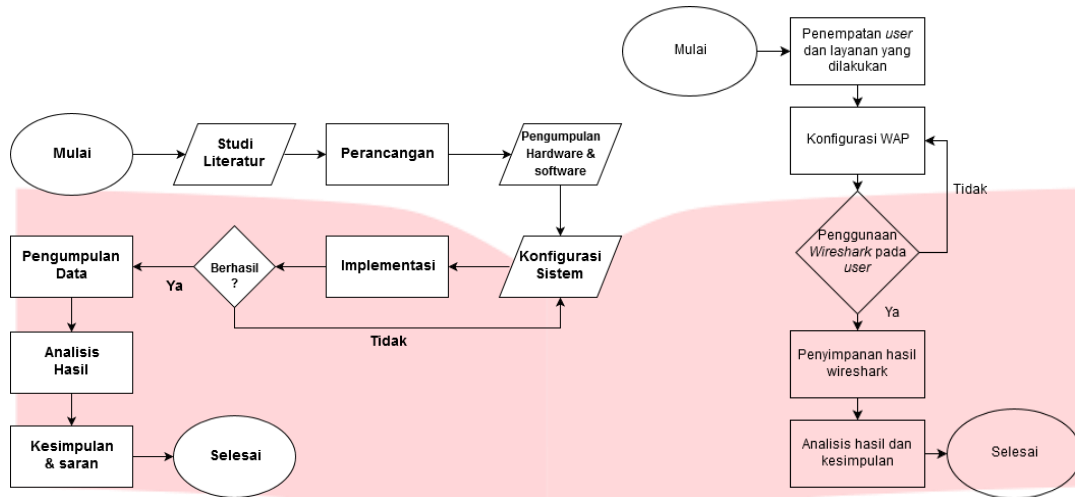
Mulai

Studi Literatur

Perancangan

Pengumpulan Hardware & software

Konfigurasi Sistem

Implementasi

Berhasil ?

Ya

Tidak

Pengumpulan Data

Analisis Hasil

Kesimpulan & saran

Selesai

Mulai

Penempatan *user* dan layanan yang dilakukan

Konfigurasi WAP

Penggunaan *Wireshark* pada *user*

Tidak

Ya

Penyimpanan hasil wireshark

Analisis hasil dan kesimpulan

Selesai